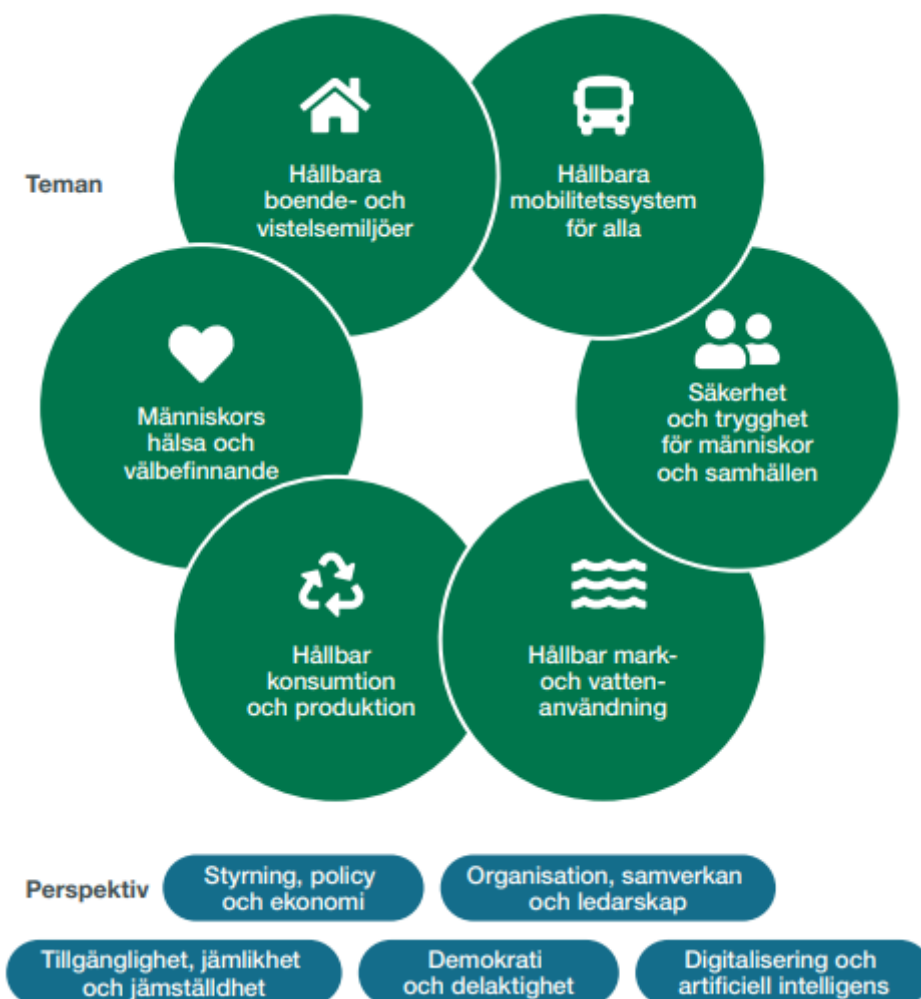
Teman

Hållbara boende- och vistelsemiljöer

Hållbara mobilitetssystem för alla

Människors hälsa och välbefinnande

Säkerhet och trygghet för människor och samhällen

Hållbar konsumtion och produktion

Hållbar mark- och vattenanvändning

Perspektiv

Styrning, policy och ekonomi

Organisation, samverkan och ledarskap

Tillgänglighet, jämlikhet och jämställdhet

Demokrati och delaktighet

Digitalisering och artificiell intelligens